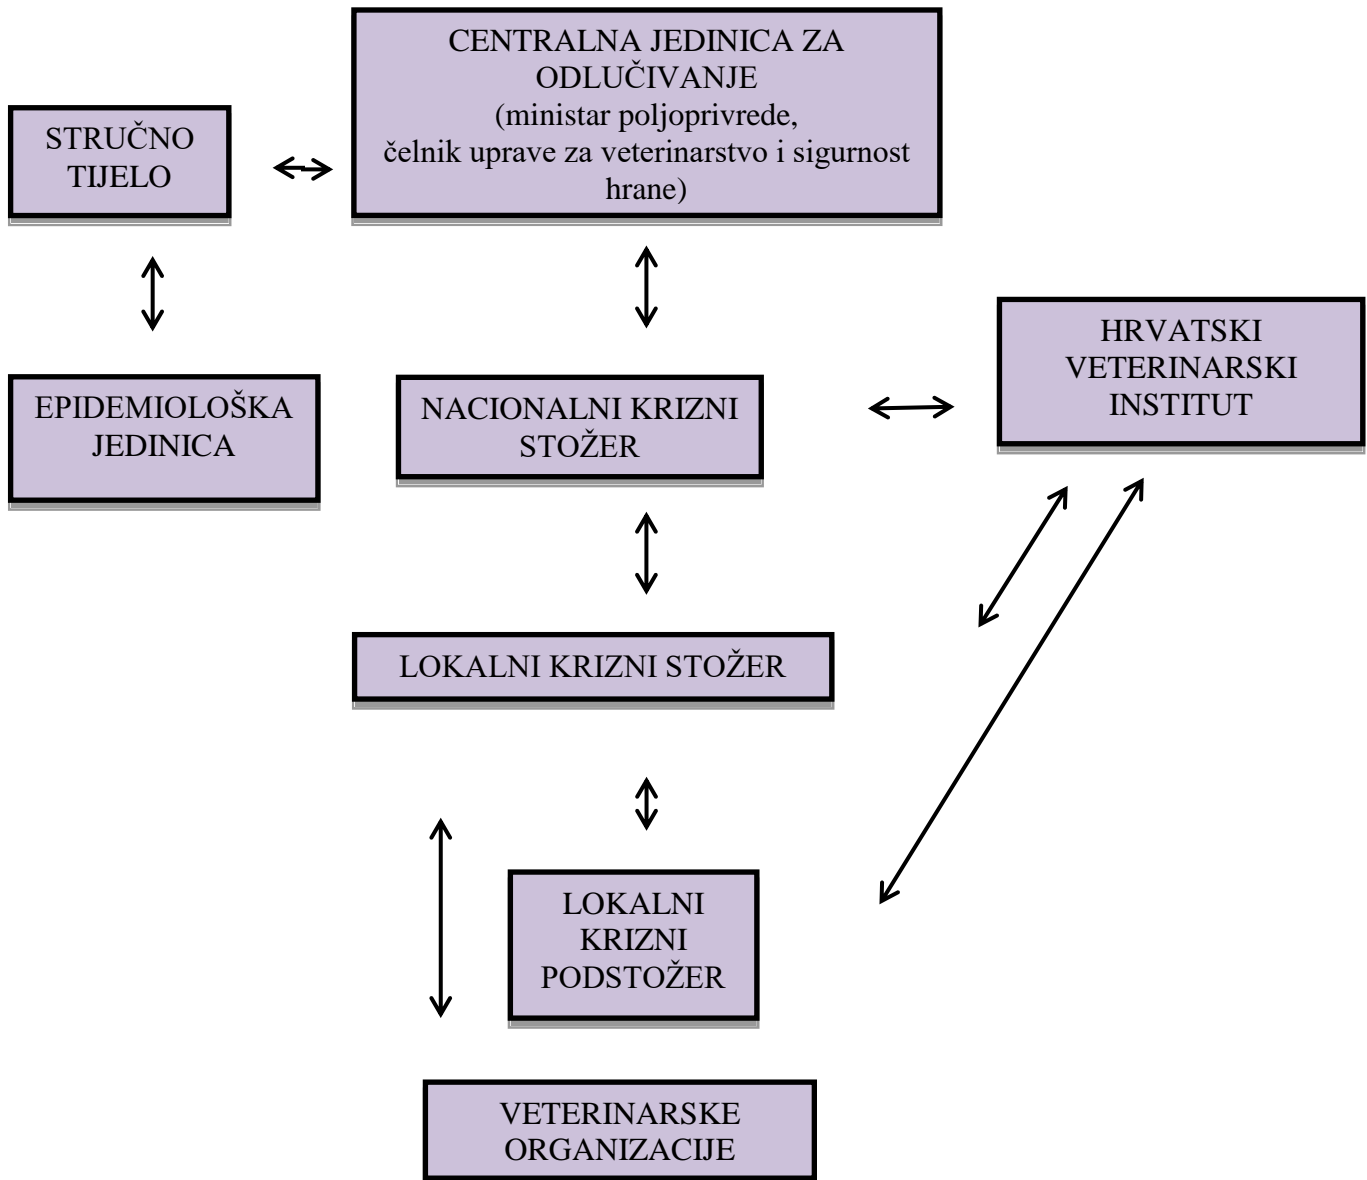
STRUČNO TIJELO

CENTRALNA JEDINICA ZA ODLUČIVANJE
(ministar poljoprivrede, čelnik uprave za veterinarstvo i sigurnost hrane)

EPIDEMIOLOŠKA JEDINICA

NACIONALNI KRIZNI STOŽER

HRVATSKI VETERINARSKI INSTITUT

LOKALNI KRIZNI STOŽER

LOKALNI KRIZNI PODSTOŽER

VETERINARSKE ORGANIZACIJE